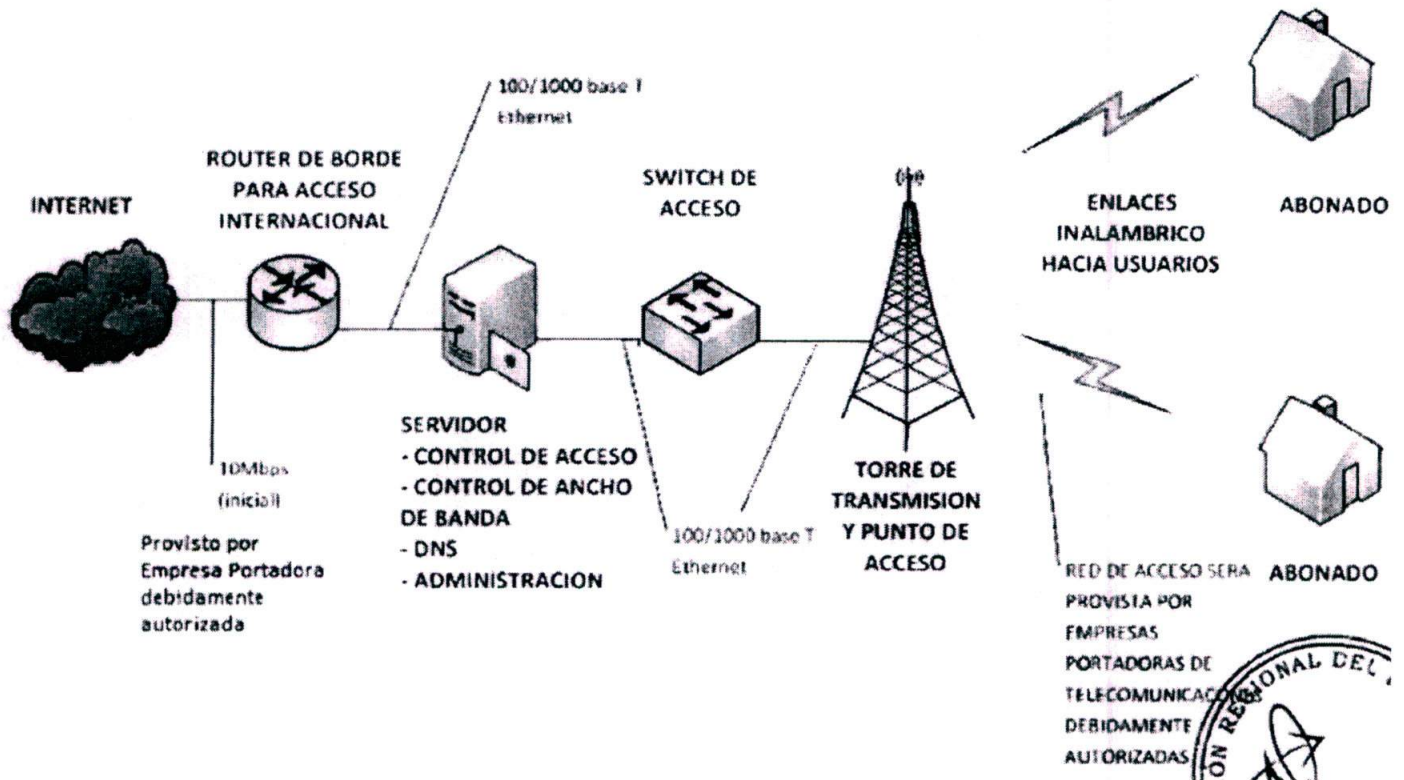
100/1000 base T Ethernet

INTERNET

ROUTER DE BORDE PARA ACCESO INTERNACIONAL

SWITCH DE ACCESO

ENLACES INALAMBRICO HACIA USUARIOS

ABONADO

10Mbps (inicial)

Provisto por Empresa Portadora debidamente autorizada

SERVIDOR
- CONTROL DE ACCESO
- CONTROL DE ANCHO DE BANDA
- DNS
- ADMINISTRACION

100/1000 base T Ethernet

TORRE DE TRANSMISION Y PUNTO DE ACCESO

ABONADO

RED DE ACCESO SERA PROVISTA POR EMPRESAS PORTADORAS DE TELECOMUNICACIONES DEBIDAMENTE AUTORIZADAS

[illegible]ONAL DEL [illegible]